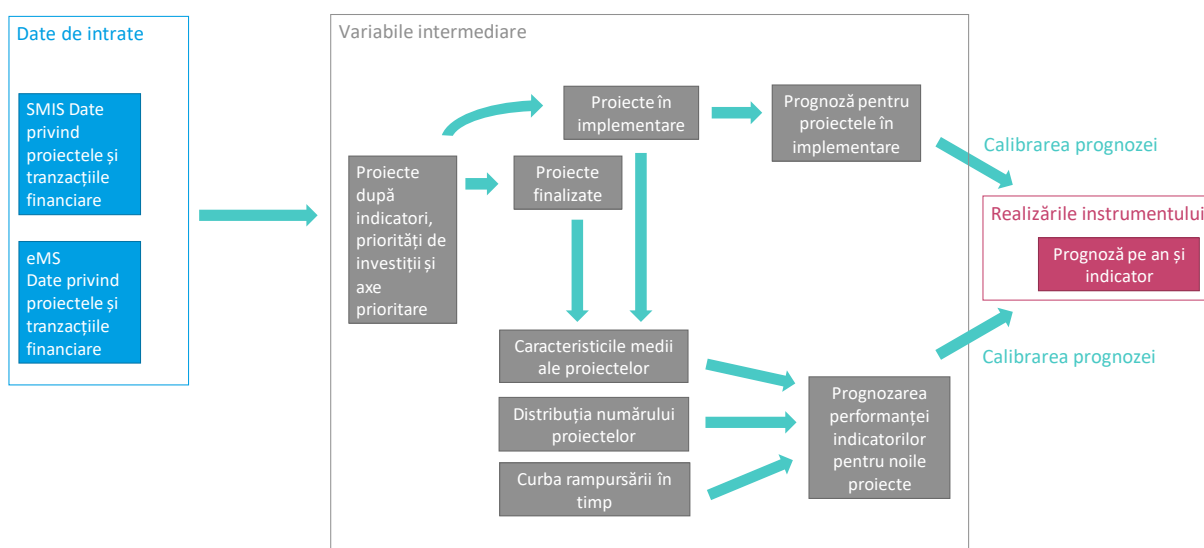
Date de intrate

SMIS Date privind proiectele și tranzacțiile financiare

eMS
Date privind proiectele și tranzacțiile financiare

Variabile intermediare

Proiecte după indicatori, priorități de investiții și axe prioritare

Proiecte în implementare

Proiecte finalizate

Prognoză pentru proiectele în implementare

Caracteristicile medii ale proiectelor

Distribuția numărului proiectelor

Curba rampursării în timp

Prognozarea performanței indicatorilor pentru noile proiecte

Calibrarea prognozei

Realizările instrumentului

Prognoză pe an și indicator

Calibrarea prognozei